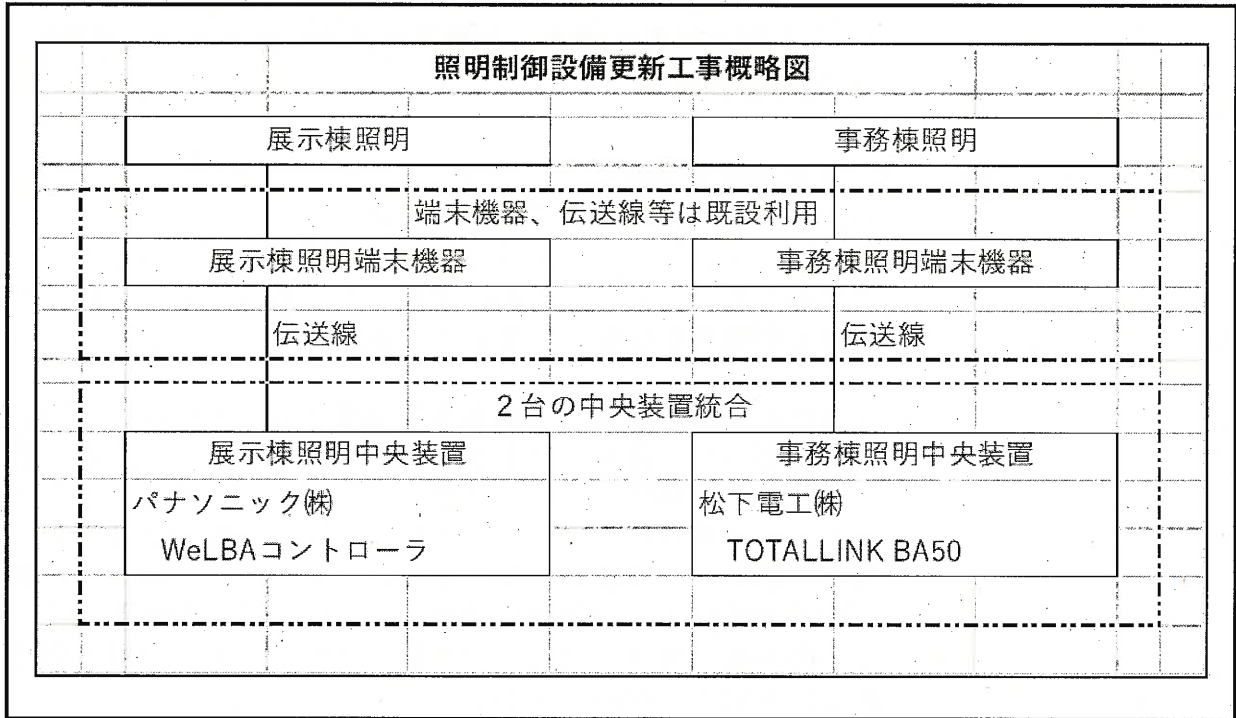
照明制御設備更新工事概略図

展示棟照明

事務棟照明

端末機器、伝送線等は既設利用

展示棟照明端末機器

事務棟照明端末機器

伝送線

伝送線

2台の中央装置統合

展示棟照明中央装置
パナソニック㈱
WeLBAコントローラ

事務棟照明中央装置
松下電工㈱
TOTALLINK BA50